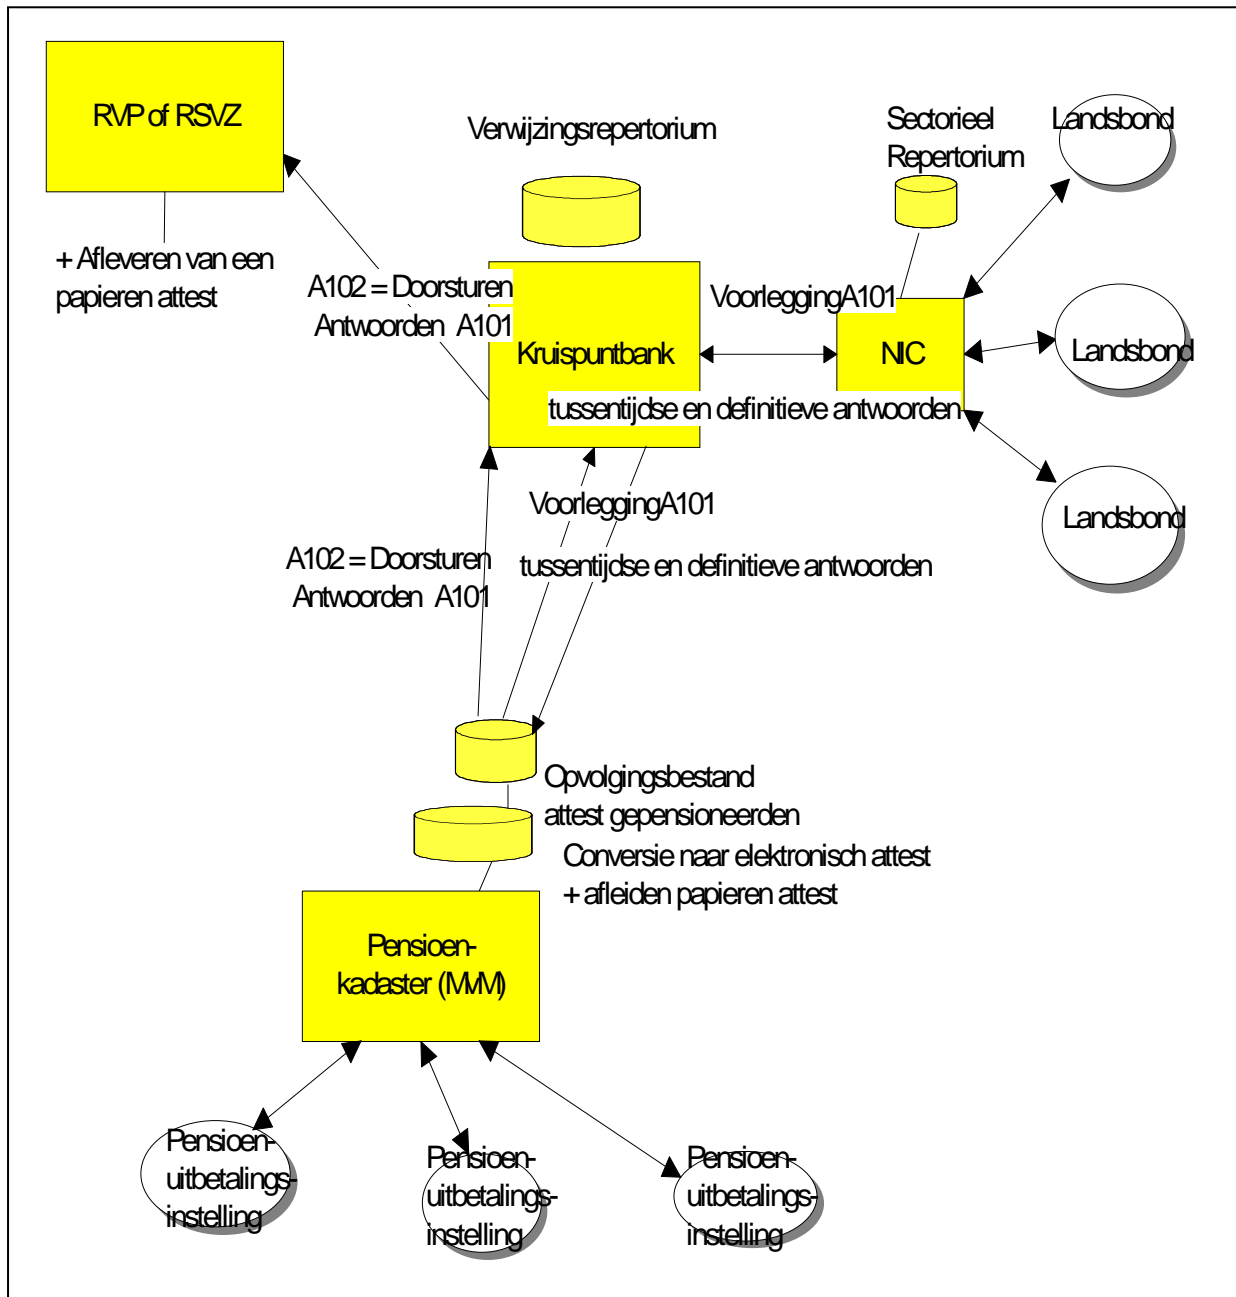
RVP of RSVZ

+ Afleveren van een papieren attest

Verwijzingsrepertorium

Sectorieel Repertorium

Landsbond

A102 = Doorsturen Antwoorden A101

Kruispuntbank

VoorleggingA101

NIC

Landsbond

tussentijdse en definitieve antwoorden

Landsbond

VoorleggingA101

A102 = Doorsturen Antwoorden A101

tussentijdse en definitieve antwoorden

Opvolgingsbestand attest gepensioneerden

Conversie naar elektronisch attest + afleiden papieren attest

Pensioen-kadaster (MvM)

Pensioen-uitbetalings-instelling

Pensioen-uitbetalings-instelling

Pensioen-uitbetalings-instelling